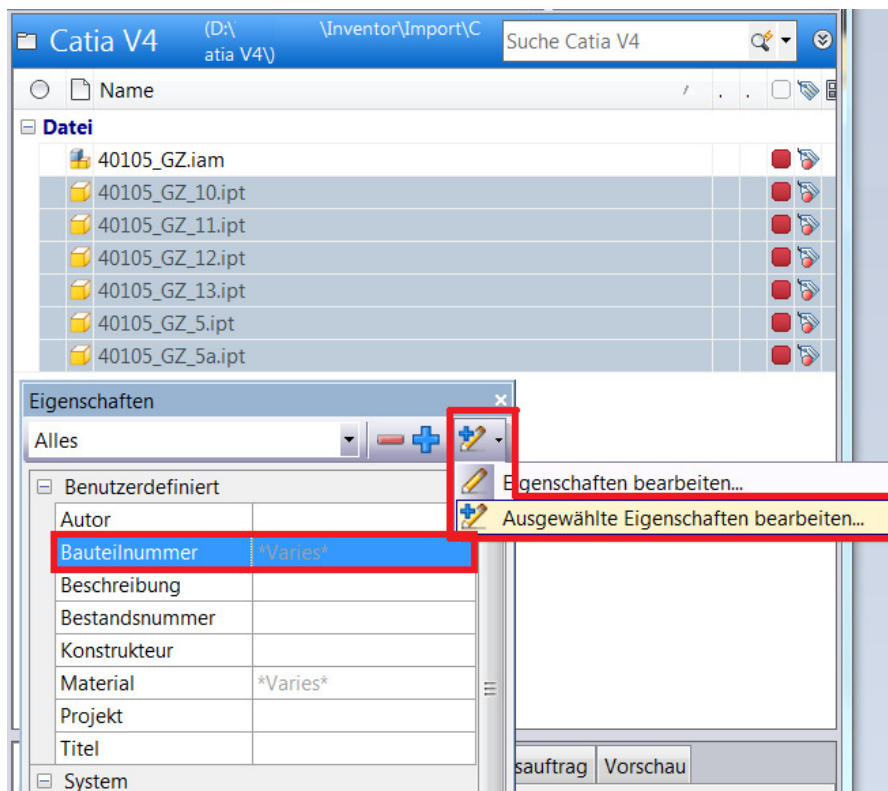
Catia V4 (D:\ atia V4\) \Inventor\Import\C

Suche Catia V4

Name

Datei

40105_GZ.iam
40105_GZ_10.ipt
40105_GZ_11.ipt
40105_GZ_12.ipt
40105_GZ_13.ipt
40105_GZ_5.ipt
40105_GZ_5a.ipt

Eigenschaften

Alles

Eigenschaften bearbeiten...
Ausgewählte Eigenschaften bearbeiten...

Benutzerdefiniert

| | |
|---|---|
| Autor | |
| Bauteilnummer | *Varies* |
| Beschreibung | |
| Bestandsnummer | |
| Konstrukteur | |
| Material | *Varies* |
| Projekt | |
| Titel | |

System

sauftrag Vorschau